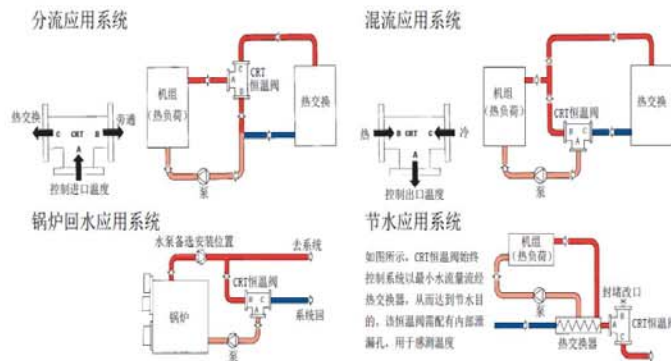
分流应用系统

热交换 C CRT B 旁通 A 控制进口温度

机组（热负荷） C A B CRT恒温阀 热交换 泵

混流应用系统

热 B CRT C 冷 A 控制出口温度

机组（热负荷） CRT恒温阀 B C A 热交换 泵

锅炉回水应用系统

水泵备选安装位置 去系统 CRT恒温阀 B C A 系统回 锅炉 泵

节水应用系统

如图所示，CRT恒温阀始终控制系统以最小水流量流经热交换器，从而达到节水目的。该恒温阀需配有内部泄漏孔，用于感测温度

机组（热负荷） 封堵孔口 A CRT恒温阀 热交换器